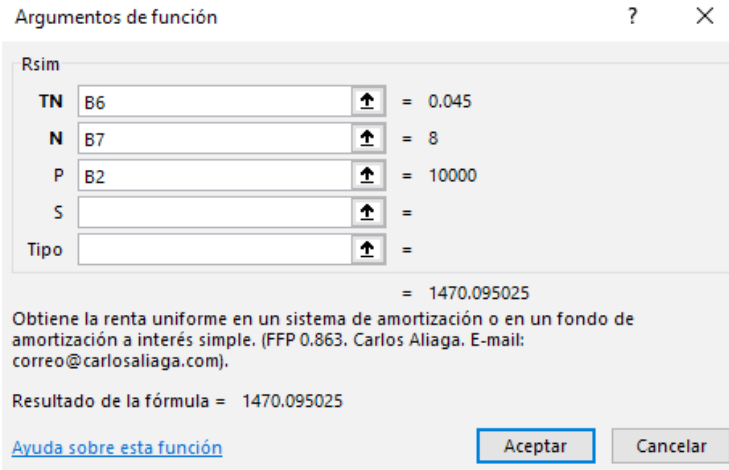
Argumentos de función ? ×

Rsim

TN B6 = 0.045
N B7 = 8
P B2 = 10000
S =
Tipo =

= 1470.095025

Obtiene la renta uniforme en un sistema de amortización o en un fondo de amortización a interés simple. (FFP 0.863. Carlos Aliaga. E-mail: correo@carlosaliaga.com).

Resultado de la fórmula = 1470.095025

Ayuda sobre esta función

Aceptar Cancelar